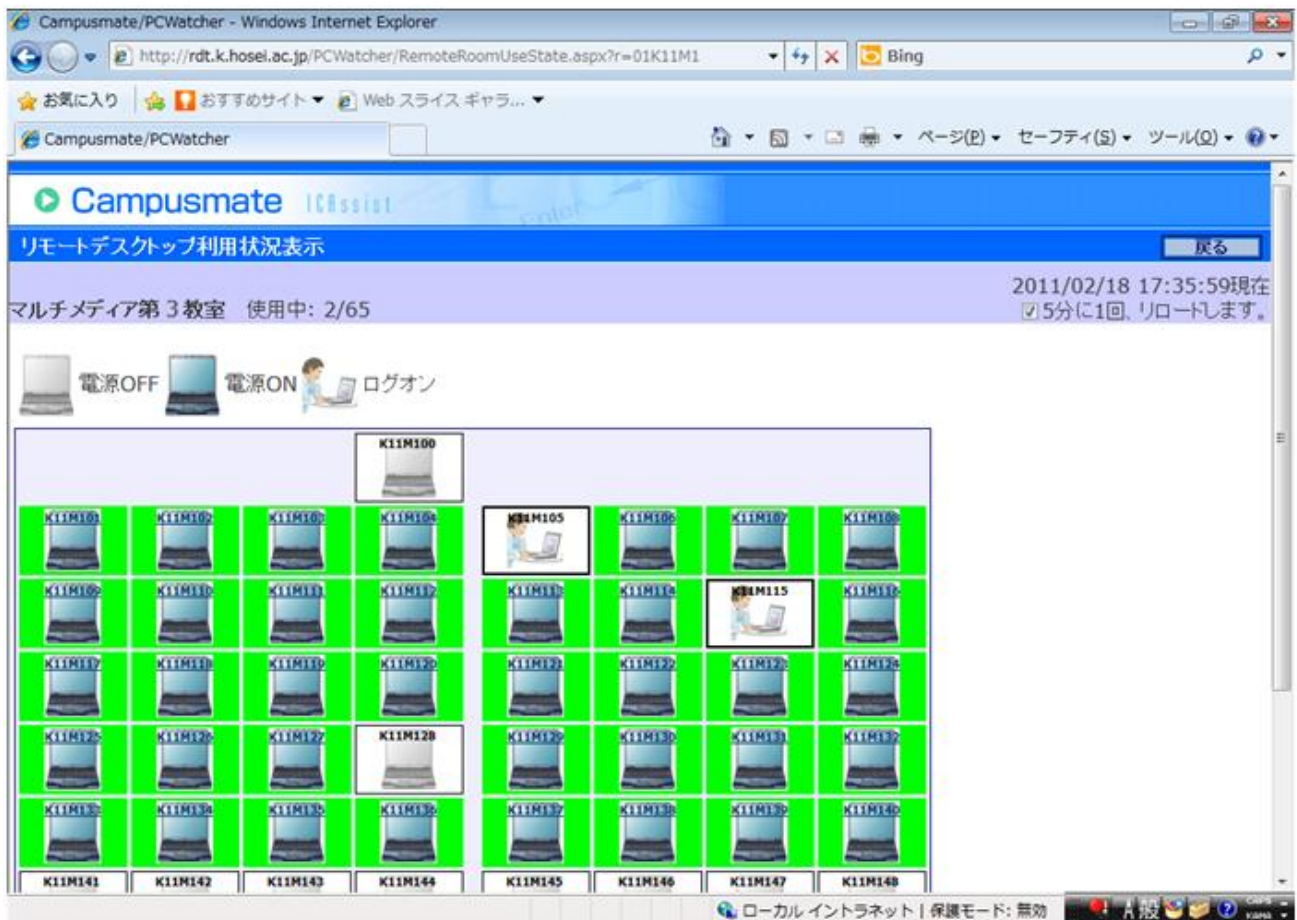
Campusmate/PCWatcher - Windows Internet Explorer

http://rdt.k.hosei.ac.jp/PCWatcher/RemoteRoomUseState.aspx?r=01K11M1

Bing

お気に入り　おすすめサイト ▾　Web スライス ギャラ... ▾

Campusmate/PCWatcher

ページ(P) ▾　セーフティ(S) ▾　ツール(O) ▾

Campusmate ICAssist

リモートデスクトップ利用状況表示

戻る

2011/02/18 17:35:59現在

マルチメディア第３教室　使用中: 2/65

☑5分に1回、リロードします。

電源OFF　電源ON　ログオン

K11M100

K11M101 K11M102 K11M103 K11M104 K11M105 K11M106 K11M107 K11M108

K11M109 K11M110 K11M111 K11M112 K11M113 K11M114 K11M115 K11M116

K11M117 K11M118 K11M119 K11M120 K11M121 K11M122 K11M123 K11M124

K11M125 K11M126 K11M127 K11M128 K11M129 K11M130 K11M131 K11M132

K11M133 K11M134 K11M135 K11M136 K11M137 K11M138 K11M139 K11M140

K11M141 K11M142 K11M143 K11M144 K11M145 K11M146 K11M147 K11M148

ローカル イントラネット | 保護モード: 無効